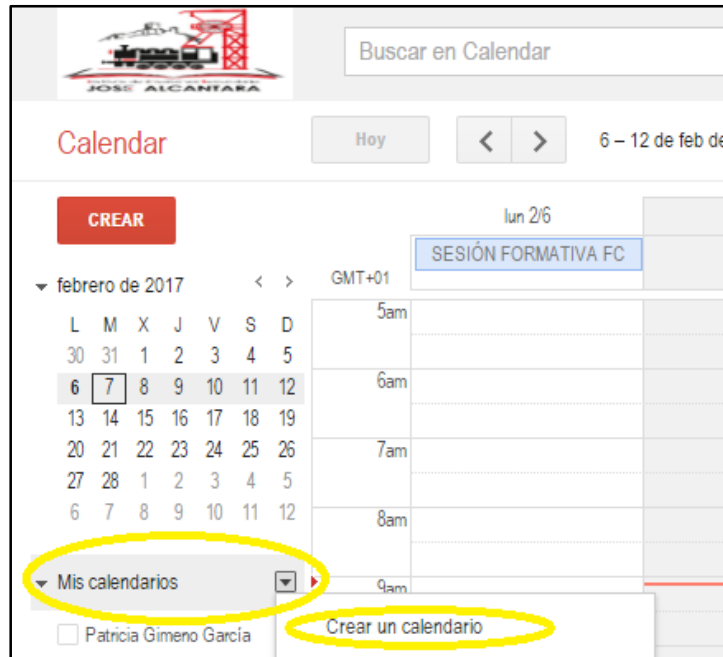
JOSÉ ALCANTARA

Buscar en Calendar

Calendar

Hoy

6 – 12 de feb de

CREAR

lun 2/6

SESIÓN FORMATIVA FC

febrero de 2017

GMT+01

| L | M | X | J | V | S | D |
|---|---|---|---|---|---|---|
| 30 | 31 | 1 | 2 | 3 | 4 | 5 |
| 6 | 7 | 8 | 9 | 10 | 11 | 12 |
| 13 | 14 | 15 | 16 | 17 | 18 | 19 |
| 20 | 21 | 22 | 23 | 24 | 25 | 26 |
| 27 | 28 | 1 | 2 | 3 | 4 | 5 |
| 6 | 7 | 8 | 9 | 10 | 11 | 12 |

5am

6am

7am

8am

9am

Mis calendarios

Crear un calendario

Patricia Gimeno García